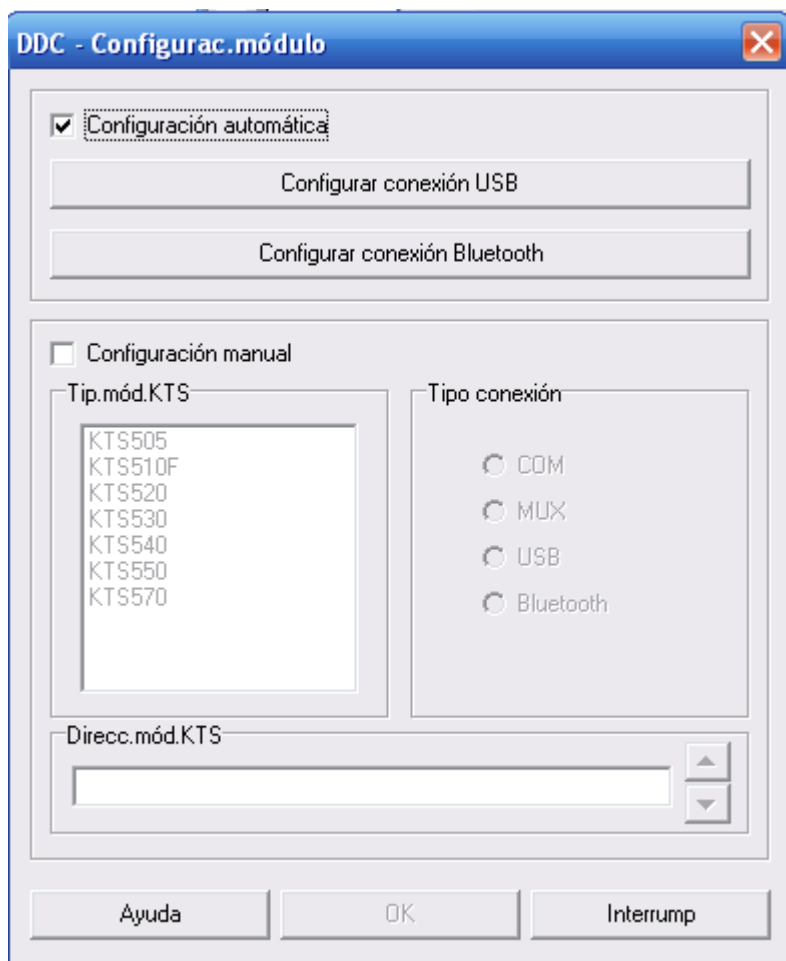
DDC - Configurac.módulo

Configuración automática

Configurar conexión USB

Configurar conexión Bluetooth

Configuración manual

Tip.mód.KTS

KTS505
KTS510F
KTS520
KTS530
KTS540
KTS550
KTS570

Tipo conexión

COM
MUX
USB
Bluetooth

Direcc.mód.KTS

Ayuda

OK

Interrump